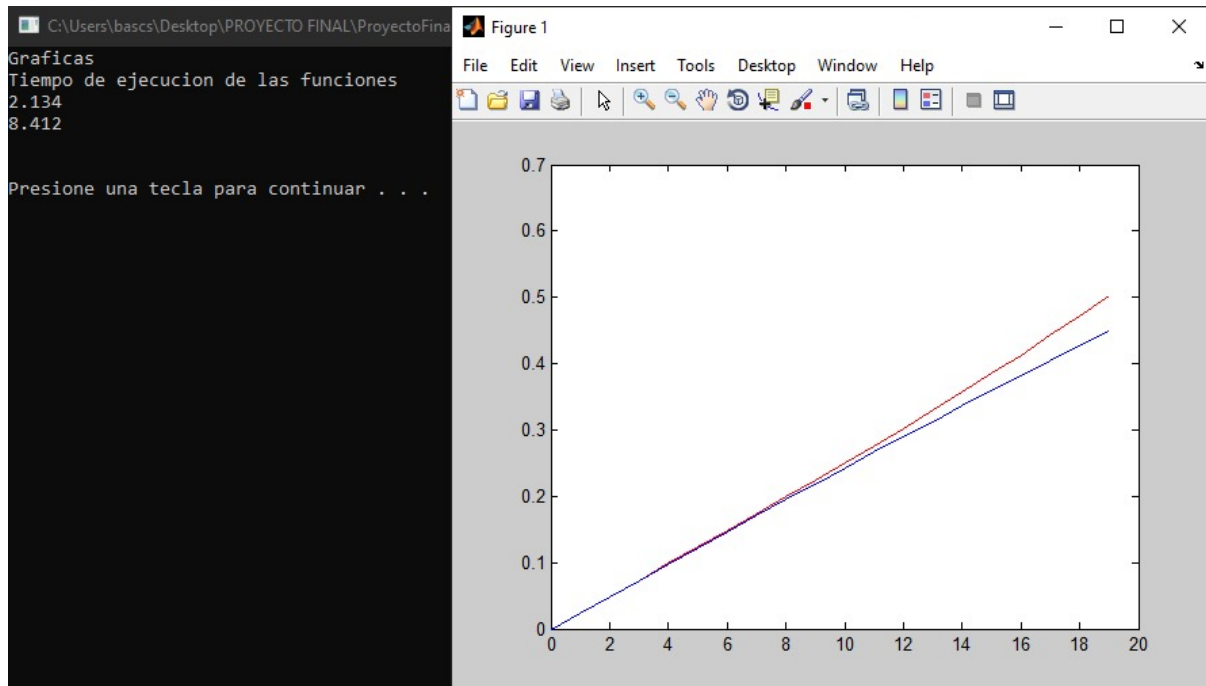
C:\Users\bascs\Desktop\PROYECTO FINAL\ProyectoFina

Graficas
Tiempo de ejecucion de las funciones
2.134
8.412

Presione una tecla para continuar . . .

Figure 1

File Edit View Insert Tools Desktop Window Help

0.7
0.6
0.5
0.4
0.3
0.2
0.1
0

0 2 4 6 8 10 12 14 16 18 20